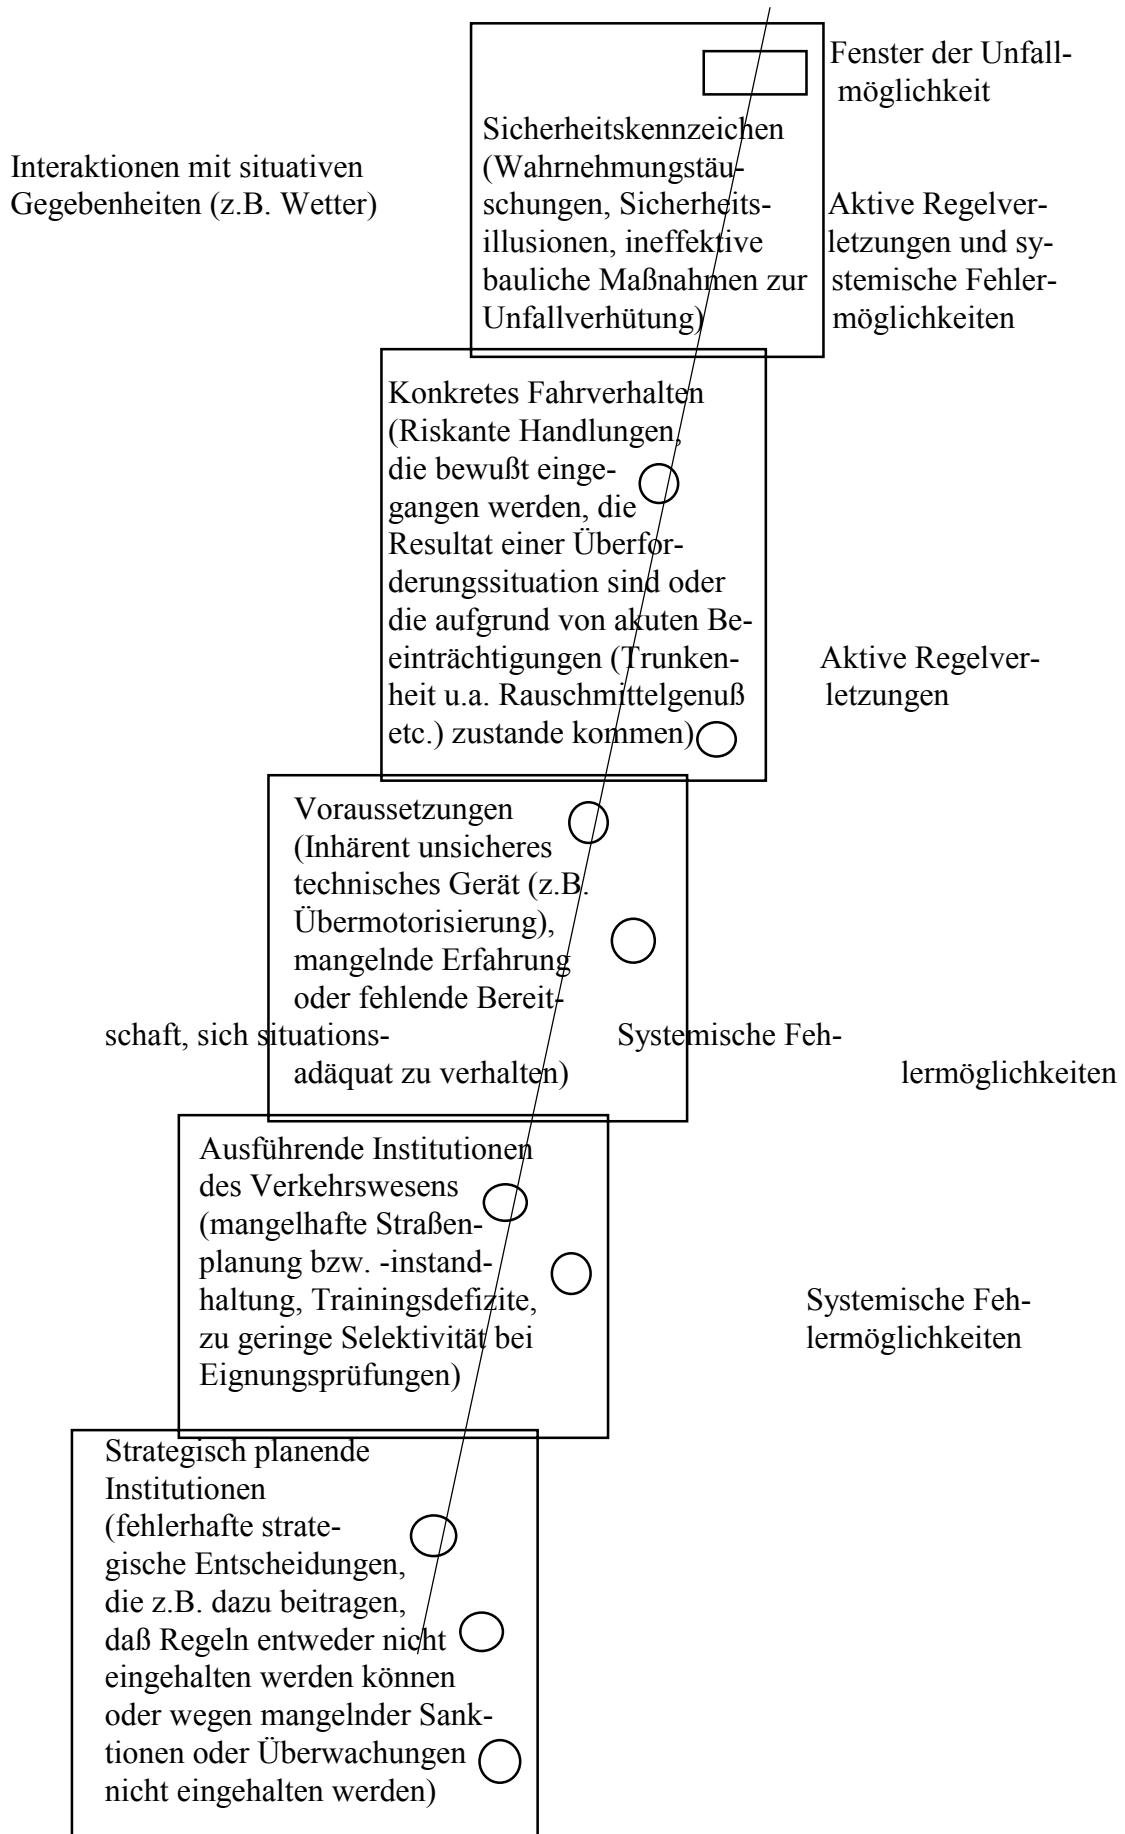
Fenster der Unfallmöglichkeit

Interaktionen mit situativen Gegebenheiten (z.B. Wetter)

Sicherheitskennzeichen (Wahrnehmungstäuschungen, Sicherheitsillusionen, ineffektive bauliche Maßnahmen zur Unfallverhütung)

Aktive Regelverletzungen und systemische Fehlermöglichkeiten

Konkretes Fahrverhalten (Riskante Handlungen, die bewußt eingegangen werden, die Resultat einer Überforderungssituation sind oder die aufgrund von akuten Beeinträchtigungen (Trunkenheit u.a. Rauschmittelgenuß etc.) zustande kommen)

Aktive Regelverletzungen

Voraussetzungen (Inhärent unsicheres technisches Gerät (z.B. Übermotorisierung), mangelnde Erfahrung oder fehlende Bereitschaft, sich situationsadäquat zu verhalten)

Systemische Fehlermöglichkeiten

Ausführende Institutionen des Verkehrswesens (mangelhafte Straßenplanung bzw. -instandhaltung, Trainingsdefizite, zu geringe Selektivität bei Eignungsprüfungen)

Systemische Fehlermöglichkeiten

Strategisch planende Institutionen (fehlerhafte strategische Entscheidungen, die z.B. dazu beitragen, daß Regeln entweder nicht eingehalten werden können oder wegen mangelnder Sanktionen oder Überwachungen nicht eingehalten werden)